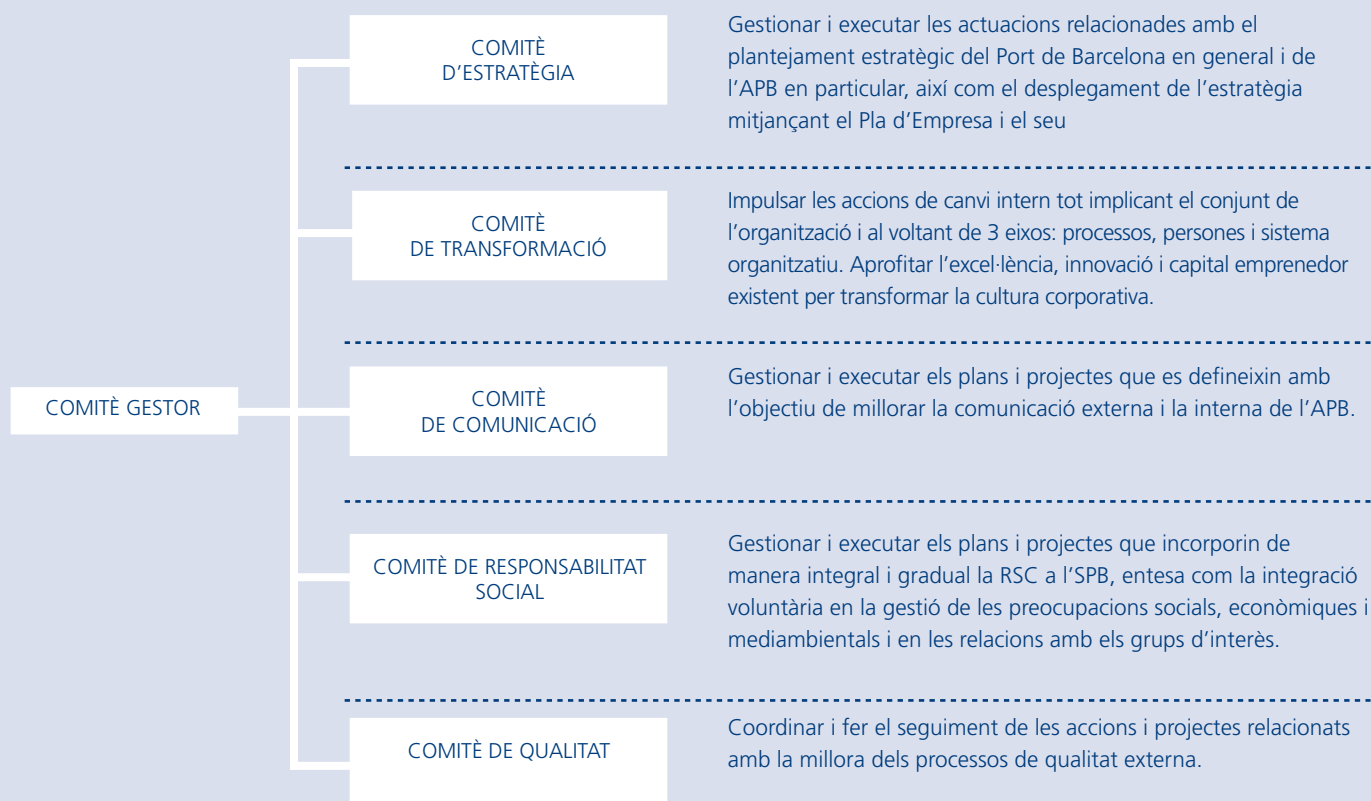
COMITÈ GESTOR

COMITÈ D'ESTRATÈGIA

Gestionar i executar les actuacions relacionades amb el plantejament estratègic del Port de Barcelona en general i de l'APB en particular, així com el desplegament de l'estratègia mitjançant el Pla d'Empresa i el seu

COMITÈ DE TRANSFORMACIÓ

Impulsar les accions de canvi intern tot implicant el conjunt de l'organització i al voltant de 3 eixos: processos, persones i sistema organitzatiu. Aprofitar l'excel·lència, innovació i capital emprenedor existent per transformar la cultura corporativa.

COMITÈ DE COMUNICACIÓ

Gestionar i executar els plans i projectes que es defineixin amb l'objectiu de millorar la comunicació externa i la interna de l'APB.

COMITÈ DE RESPONSABILITAT SOCIAL

Gestionar i executar els plans i projectes que incorporin de manera integral i gradual la RSC a l'SPB, entesa com la integració voluntària en la gestió de les preocupacions socials, econòmiques i mediambientals i en les relacions amb els grups d'interès.

COMITÈ DE QUALITAT

Coordinar i fer el seguiment de les accions i projectes relacionats amb la millora dels processos de qualitat externa.